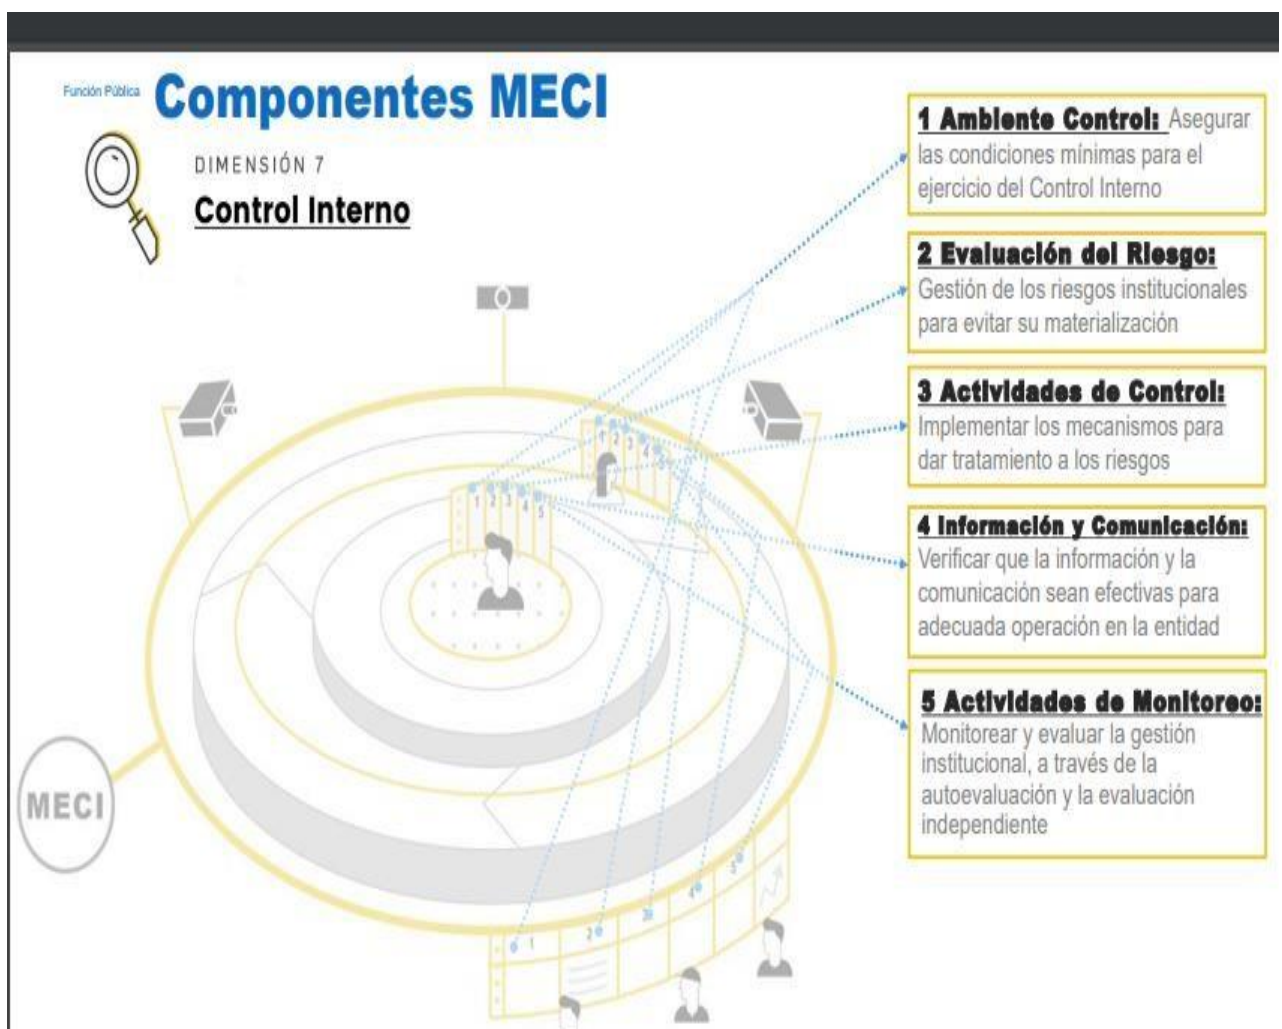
Función Pública Componentes MECI

DIMENSIÓN 7

Control Interno

MECI

1 Ambiente Control: Asegurar las condiciones mínimas para el ejercicio del Control Interno

2 Evaluación del Riesgo: Gestión de los riesgos institucionales para evitar su materialización

3 Actividades de Control: Implementar los mecanismos para dar tratamiento a los riesgos

4 Información y Comunicación: Verificar que la información y la comunicación sean efectivas para adecuada operación en la entidad

5 Actividades de Monitoreo: Monitorear y evaluar la gestión institucional, a través de la autoevaluación y la evaluación independiente

1 2 3 4 5

1 2 3 4 5

1 2 3 4 5